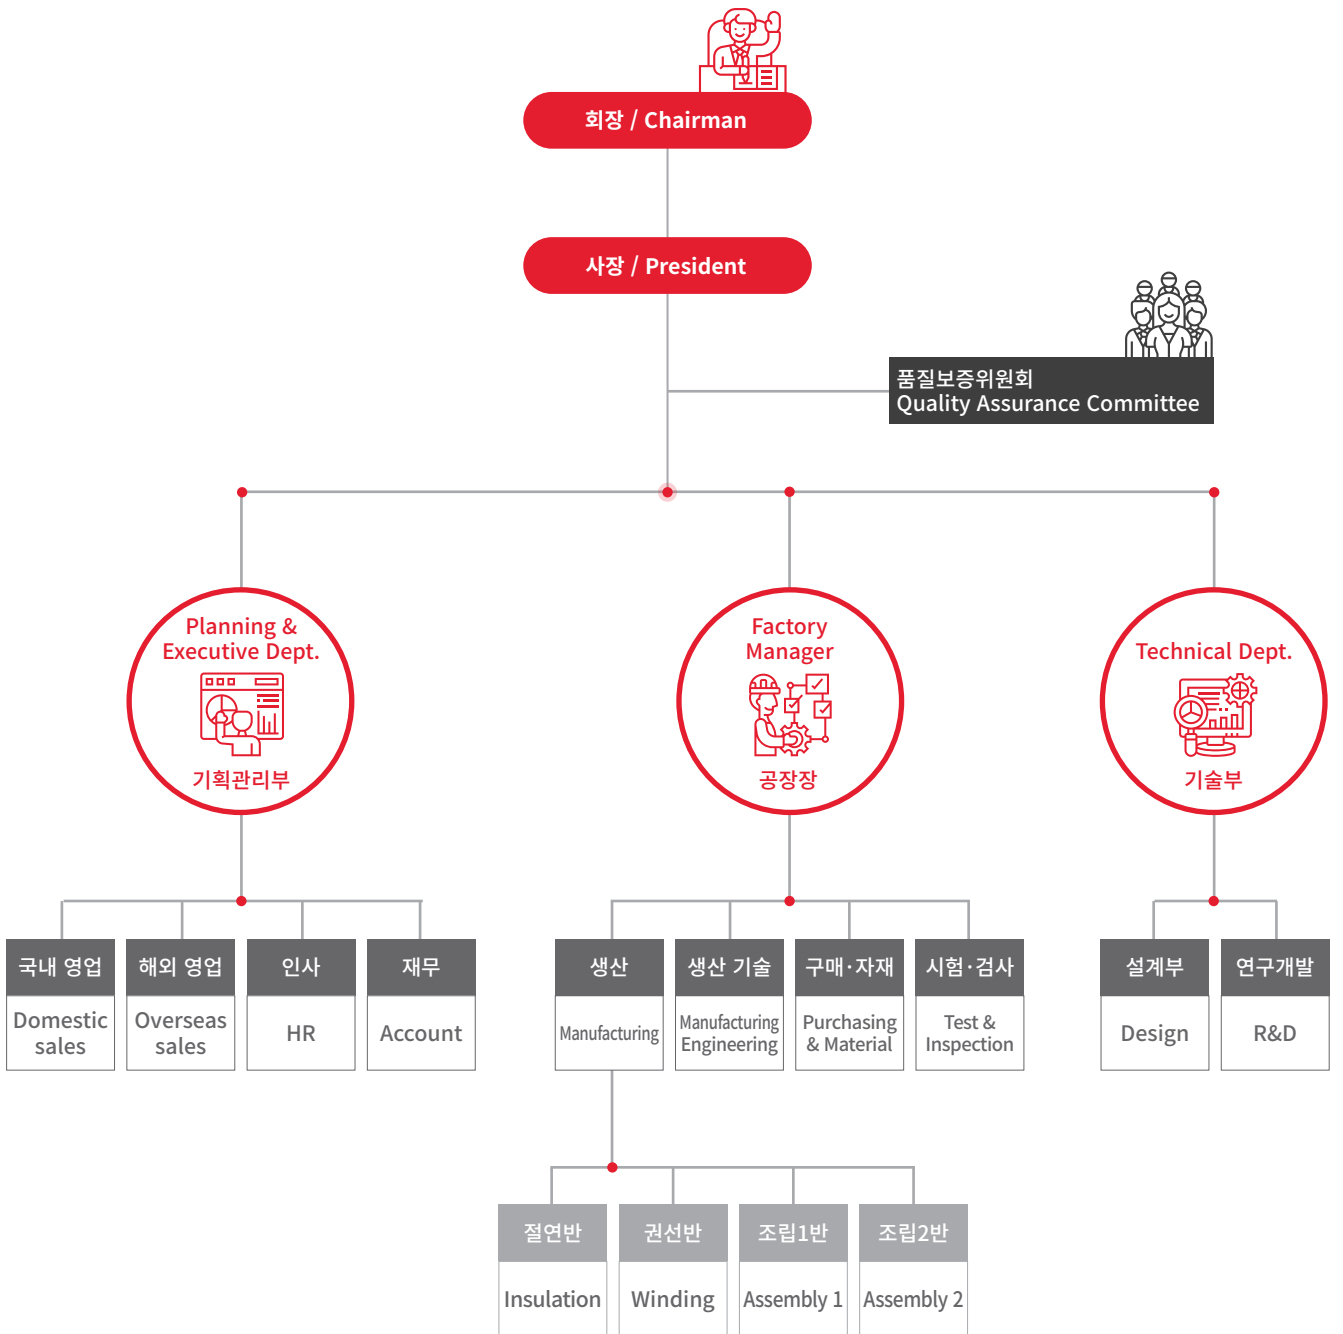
회장 / Chairman

사장 / President

품질보증위원회
Quality Assurance Committee

Planning & Executive Dept.
기획관리부

Factory Manager
공장장

Technical Dept.
기술부

국내 영업
Domestic sales

해외 영업
Overseas sales

인사
HR

재무
Account

생산
Manufacturing

생산 기술
Manufacturing Engineering

구매·자재
Purchasing & Material

시험·검사
Test & Inspection

설계부
Design

연구개발
R&D

절연반
Insulation

권선반
Winding

조립1반
Assembly 1

조립2반
Assembly 2